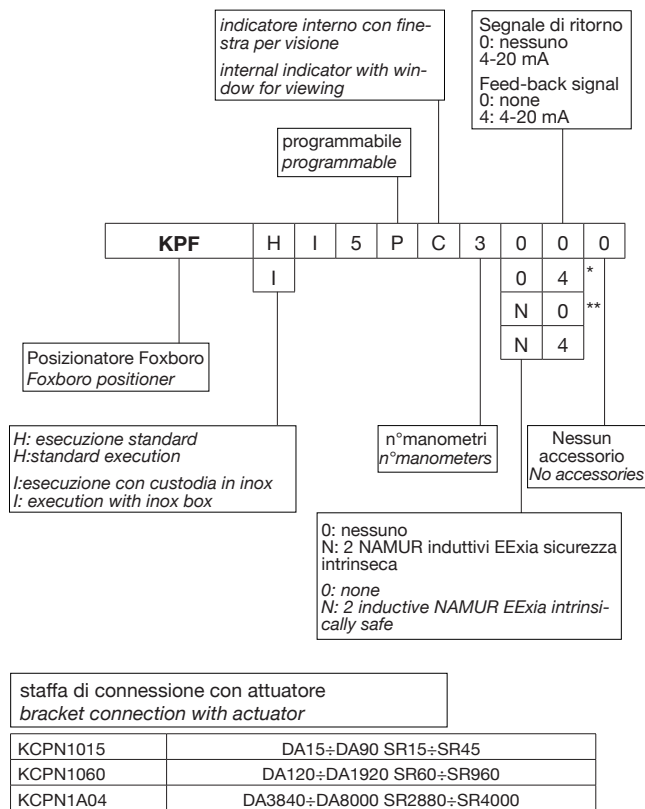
indicatore interno con finestra per visione

internal indicator with window for viewing

Segnale di ritorno
0: nessuno
4-20 mA

Feed-back signal
0: none
4: 4-20 mA

programmabile
programmable

| KPF | H | I | 5 | P | C | 3 | 0 | 0 | 0 |
|---|---|---|---|---|---|---|---|---|---|
| | I | | | | | | 0 | 4 | * |
| | | | | | | | N | 0 | ** |
| | | | | | | | N | 4 | |

Posizionatore Foxboro
Foxboro positioner

H: esecuzione standard
H:standard execution

I:esecuzione con custodia in inox
I: execution with inox box

n°manometri
n°manometers

Nessun accessorio
No accessories

0: nessuno
N: 2 NAMUR induttivi EExia sicurezza intrinseca

0: none
N: 2 inductive NAMUR EExia intrinsically safe

staffa di connessione con attuatore
bracket connection with actuator

| KCPN1015 | DA15÷DA90 SR15÷SR45 |
|---|---|
| KCPN1060 | DA120÷DA1920 SR60÷SR960 |
| KCPN1A04 | DA3840÷DA8000 SR2880÷SR4000 |